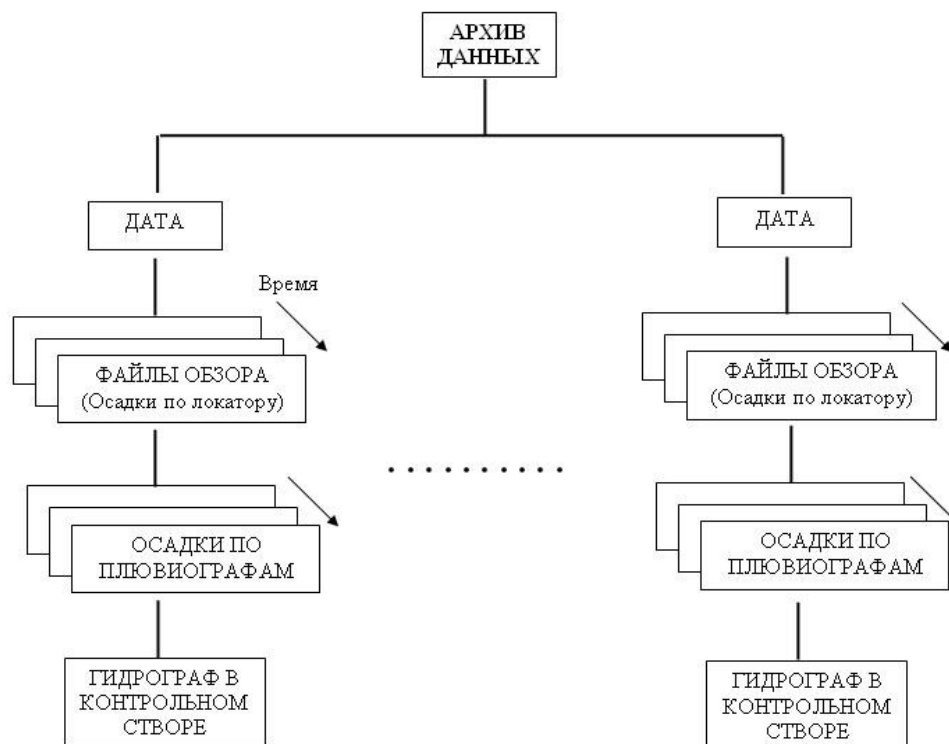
АРХИВ ДАННЫХ

ДАТА

Время

ФАЙЛЫ ОБЗОРА (Осадки по локатору)

ОСАДКИ ПО ПЛЮВИОГРАФАМ

ГИДРОГРАФ В КОНТРОЛЬНОМ СТВОРЕ

. . . . . . . . . .

ДАТА

ФАЙЛЫ ОБЗОРА (Осадки по локатору)

ОСАДКИ ПО ПЛЮВИОГРАФАМ

ГИДРОГРАФ В КОНТРОЛЬНОМ СТВОРЕ